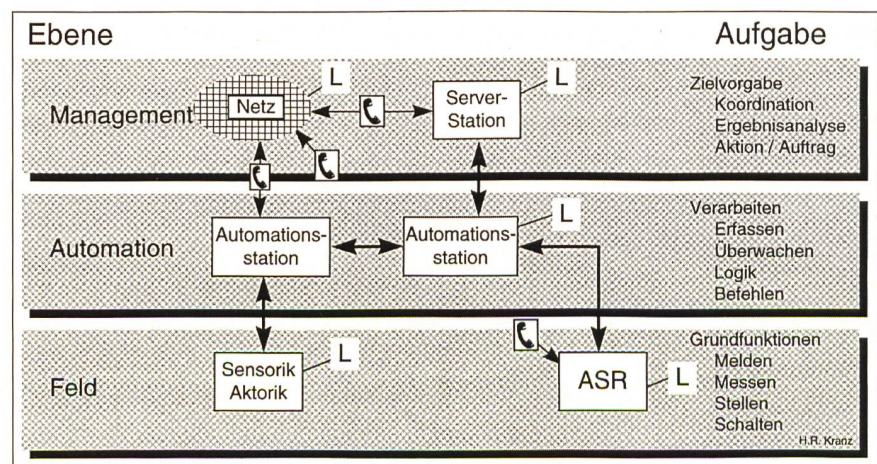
Ebene

Aufgabe

Management

Netz

L

Server-Station

L

Zielvorgabe
Koordination
Ergebnisanalyse
Aktion / Auftrag

Automation

Automationsstation

Automationsstation

L

Verarbeiten
Erfassen
Überwachen
Logik
Befehlen

Feld

Sensorik
Aktorik

L

ASR

L

Grundfunktionen
Melden
Messen
Stellen
Schalten

H.R. Kranz